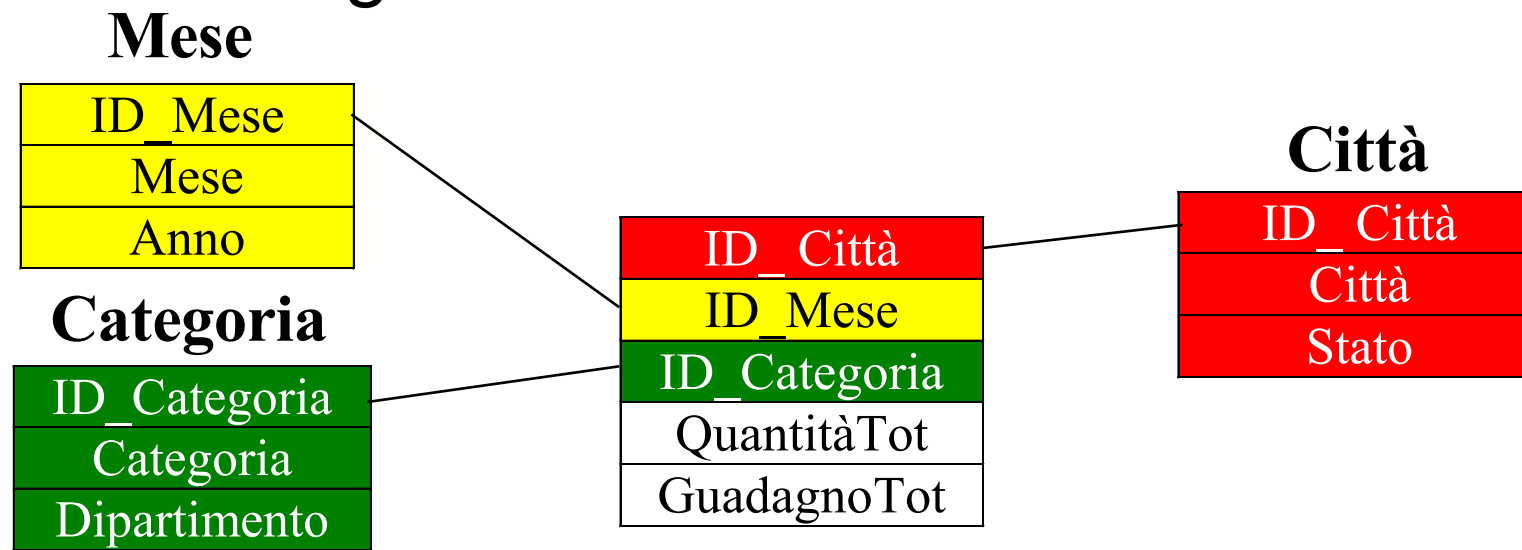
Mese

| ID_Mese |
|---|
| Mese |
| Anno |

Categoria

| ID_Categoria |
|---|
| Categoria |
| Dipartimento |

| ID_ Città |
|---|
| ID_Mese |
| ID_Categoria |
| QuantitàTot |
| GuadagnoTot |

Città

| ID_ Città |
|---|
| Città |
| Stato |